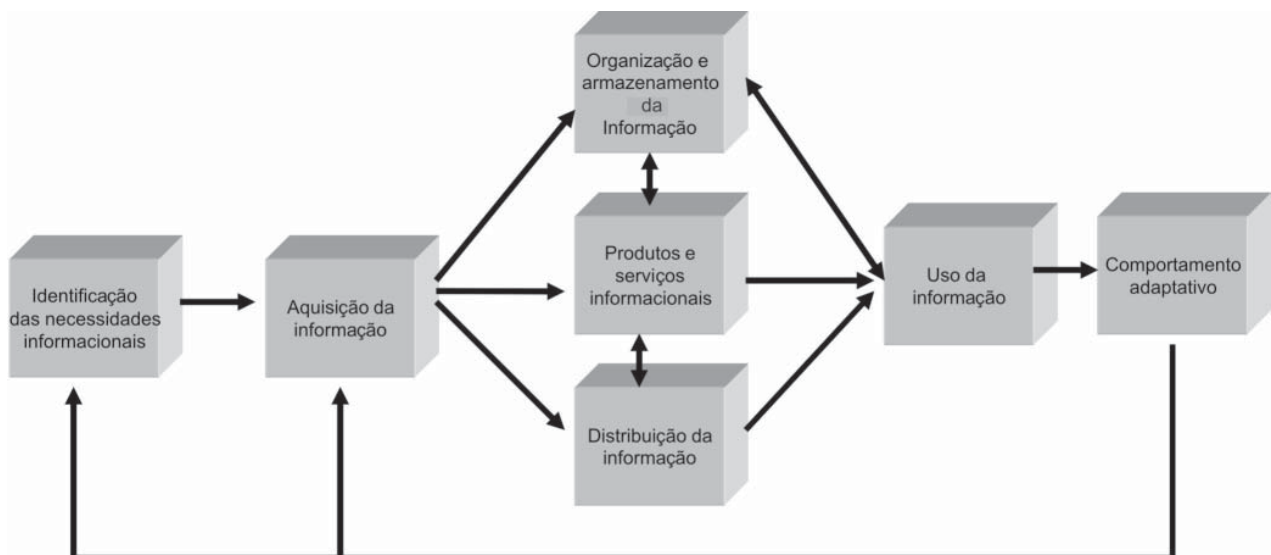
Organização e armazenamento da Informação

Identificação das necessidades informacionais

Aquisição da informação

Produtos e serviços informacionais

Uso da informação

Comportamento adaptativo

Distribuição da informação